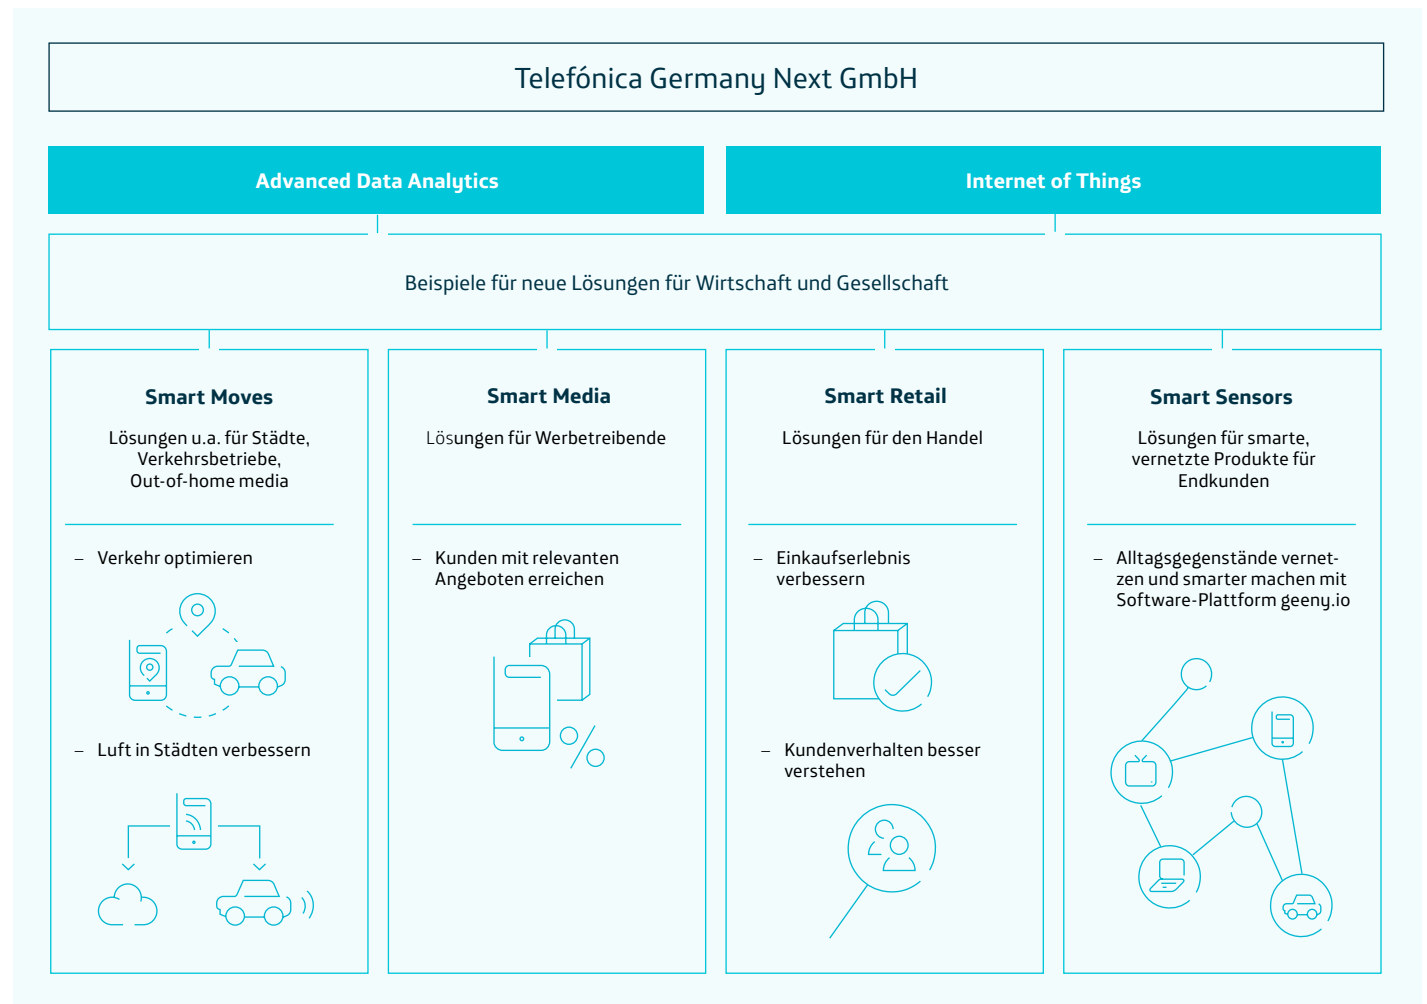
Telefónica Germany Next GmbH

Advanced Data Analytics

Internet of Things

Beispiele für neue Lösungen für Wirtschaft und Gesellschaft

Smart Moves

Lösungen u.a. für Städte, Verkehrsbetriebe, Out-of-home media

– Verkehr optimieren

– Luft in Städten verbessern

Smart Media

Lösungen für Werbetreibende

– Kunden mit relevanten Angeboten erreichen

Smart Retail

Lösungen für den Handel

– Einkaufserlebnis verbessern

– Kundenverhalten besser verstehen

Smart Sensors

Lösungen für smarte, vernetzte Produkte für Endkunden

– Alltagsgegenstände vernetzen und smarter machen mit Software-Plattform geeny.io